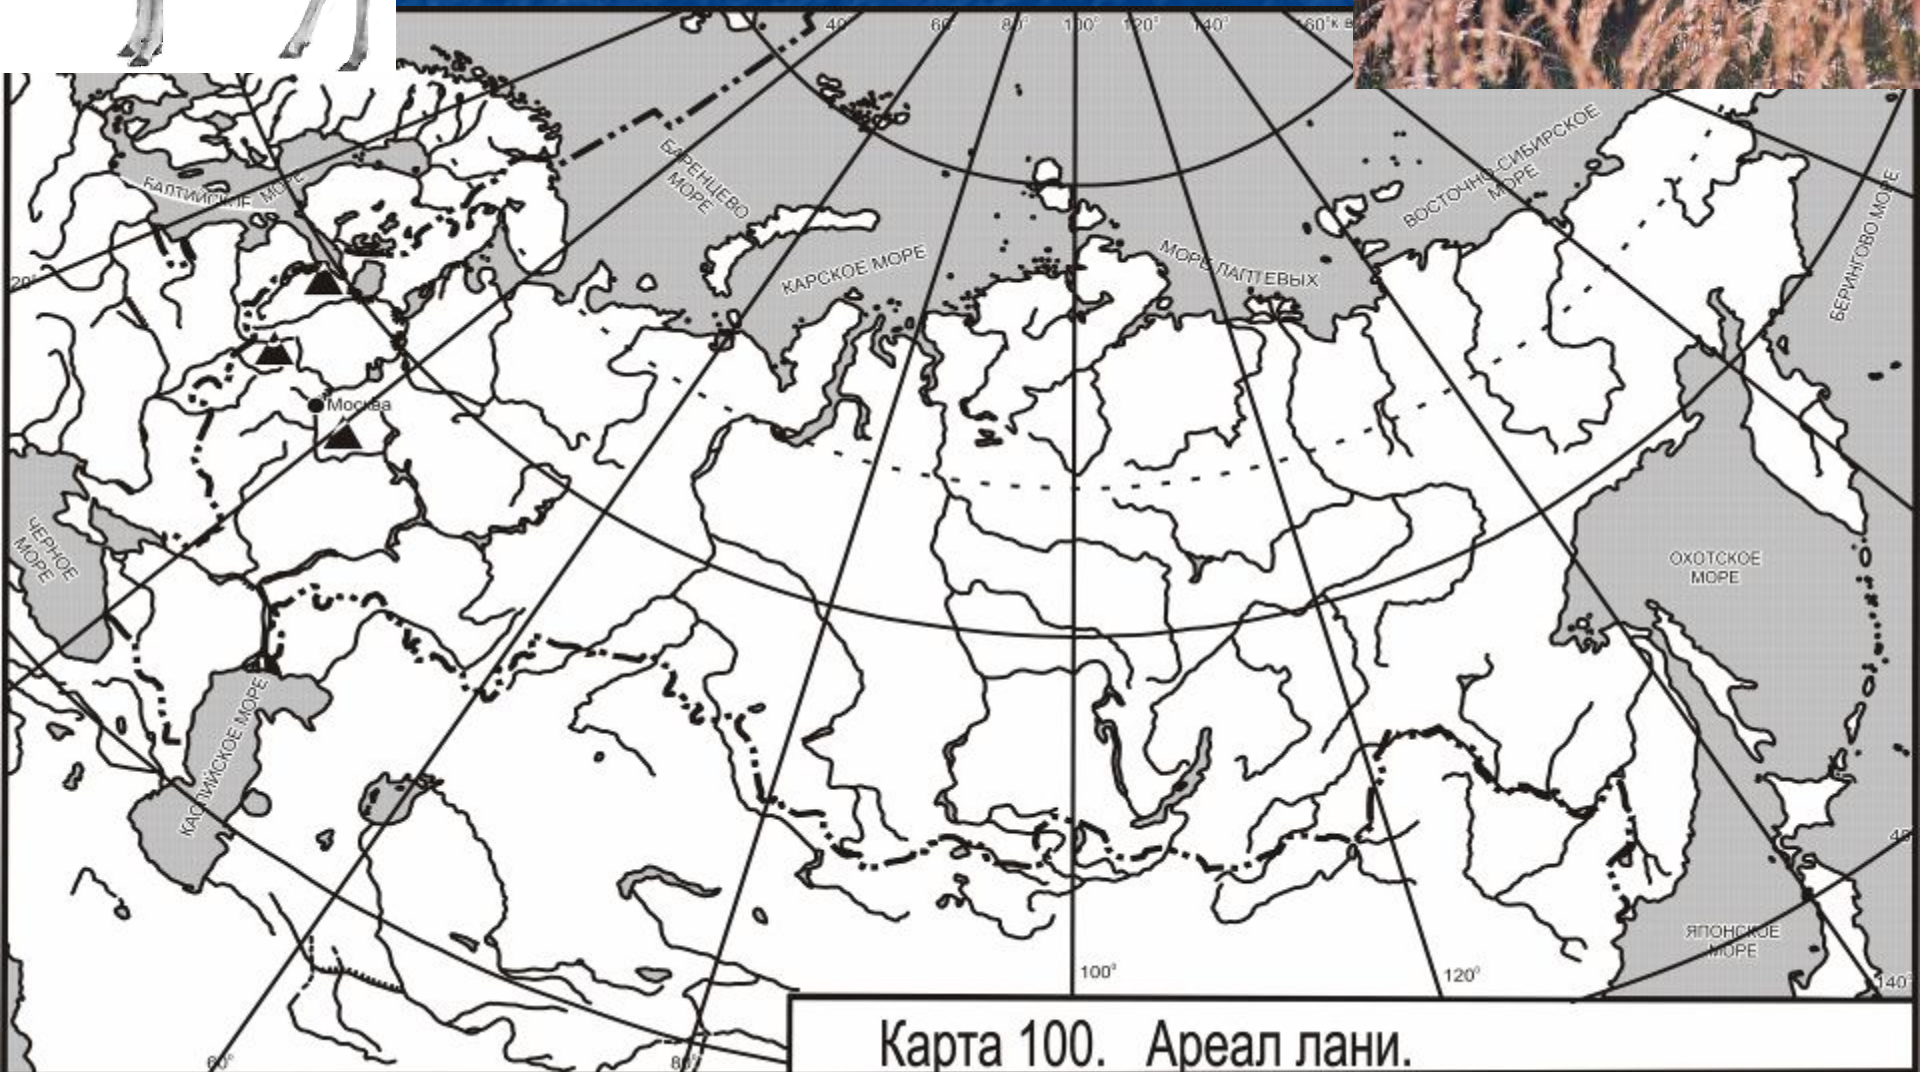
40° 60° 80° 100° 120° 140° 160° в.д.

БАЛТИЙСКОЕ МОРЕ

БАРЕНЦЕВО МОРЕ

КАРСКОЕ МОРЕ

МОРЕ ЛАПТЕВЫХ

ВОСТОЧНО-СИБИРСКОЕ МОРЕ

БЕРИНГОВО МОРЕ

20°

Москва

ЧЕРНОЕ МОРЕ

ОХОТСКОЕ МОРЕ

КАСПИЙСКОЕ МОРЕ

40°

ЯПОНСКОЕ МОРЕ

100°

120°

140°

60°

80°

Карта 100. Ареал лани.